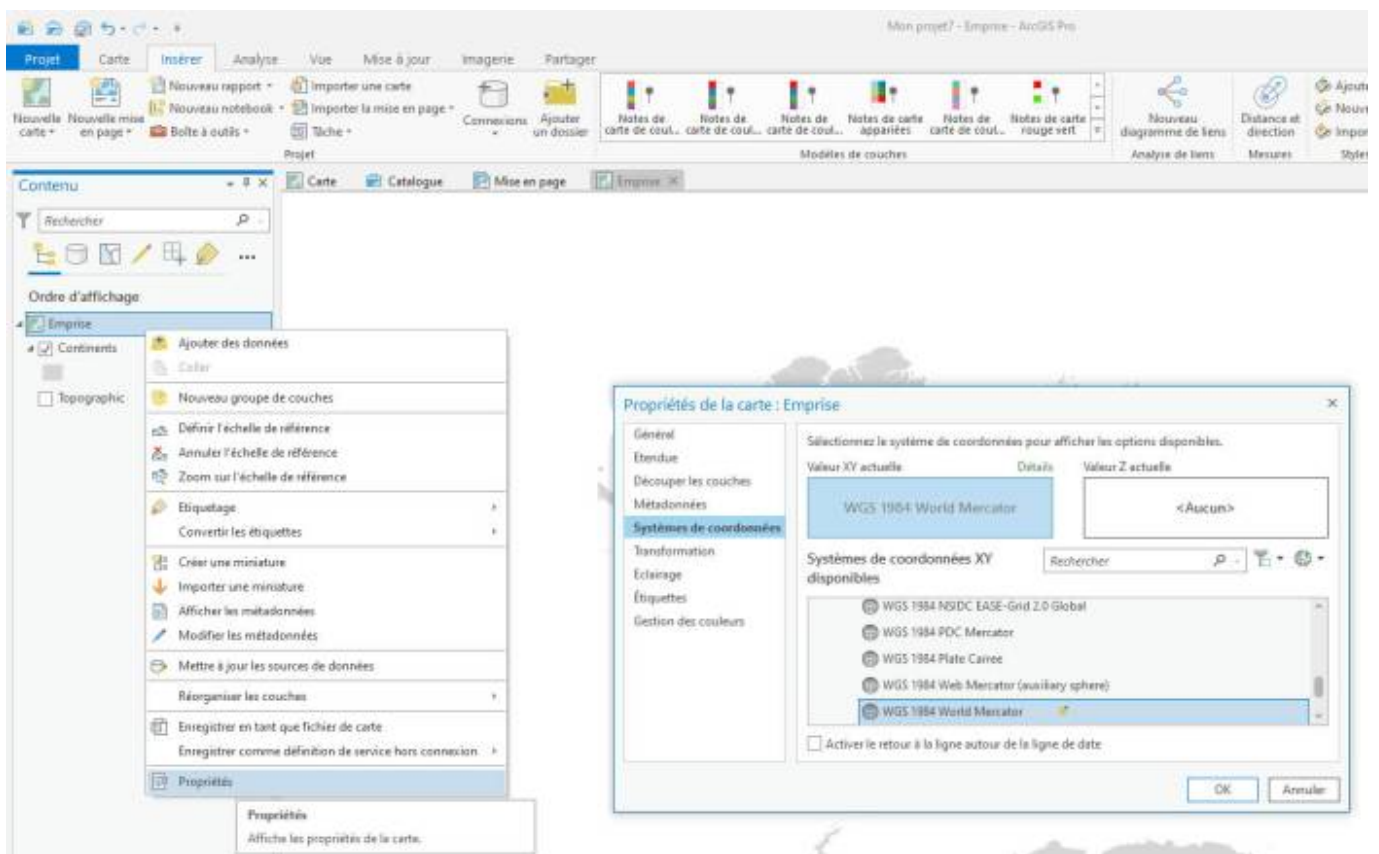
Mon projet7 - Emprise - ArcGIS Pro

Projet Carte Insérer Analyse Vue Mise à jour Imagerie Partager

Nouvelle carte Nouvelle mise en page Nouveau rapport Nouveau notebook Boîte à outils Importer une carte Importer la mise en page Tâche Connexions Ajouter un dossier Projet

Notes de carte de coul... Notes de carte de coul... Notes de carte de coul... Notes de carte appariées Notes de carte de coul... Notes de carte rouge vert Modèles de couches

Nouveau diagramme de liens Analyse de liens Distance et direction Mesures Ajout Nouv Impor Style

Contenu

Rechercher

Ordre d'affichage

Emprise
Continents
Topographic

Carte Catalogue Mise en page Emprise

Ajouter des données
Coller
Nouveau groupe de couches
Définir l'échelle de référence
Annuler l'échelle de référence
Zoom sur l'échelle de référence
Etiquetage
Convertir les étiquettes
Créer une miniature
Importer une miniature
Afficher les métadonnées
Modifier les métadonnées
Mettre à jour les sources de données
Réorganiser les couches
Enregistrer en tant que fichier de carte
Enregistrer comme définition de service hors connexion
Propriétés

Propriétés
Affiche les propriétés de la carte.

Propriétés de la carte : Emprise

Général
Etendue
Découper les couches
Métadonnées
Systèmes de coordonnées
Transformation
Eclairage
Étiquettes
Gestion des couleurs

Sélectionnez le système de coordonnées pour afficher les options disponibles.

Valeur XY actuelle Détails Valeur Z actuelle

WGS 1984 World Mercator <Aucun>

Systèmes de coordonnées XY disponibles Rechercher

WGS 1984 NSIDC EASE-Grid 2.0 Global
WGS 1984 PDC Mercator
WGS 1984 Plate Carree
WGS 1984 Web Mercator (auxiliary sphere)
WGS 1984 World Mercator

Activer le retour à la ligne autour de la ligne de date

OK Annuler